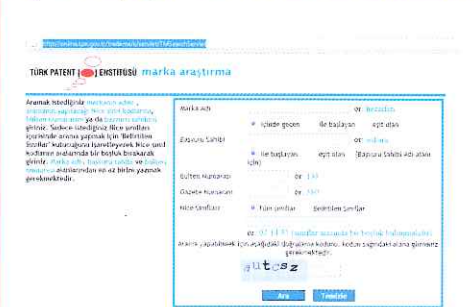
http://online.tpe.gov.tr/trademark/servlet/TMSearchServlet

TÜRK PATENT ENSTİTÜSÜ marka araştırma

Aramak istediğiniz markanın adını, aramanın yapılacağı Nice sınıf kodlarını, bülten numarasını ya da başvuru sahibini giriniz. Sadece istediğiniz Nice sınıfları içerisinde arama yapmak için 'Belirtilen Sınıflar' kutucuğunu işaretleyerek Nice sınıf kodlarını aralarında bir boşluk bırakarak giriniz. Marka adı, başvuru sahibi ve bülten numarası alanlarından en az birini yazmak gerekmektedir.

| | |
|---|---|
| Marka adı | ör: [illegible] |
| | içinde geçen ile başlayan eşit olan |
| Başvuru Sahibi | ör: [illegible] |
| | ile başlayan eşit olan (Başvuru Sahibi adı alanı için) |
| Bülten Numarası | ör: 133 |
| Gazete Numarası | ör: 133 |
| Nice Sınıfları | Tüm sınıflar Belirtilen Sınıflar |

ör: 07 13 31 (sınıflar arasında bir boşluk bırakınız)

Arama yapabilmek için aşağıdaki doğrulama kodunu, kodun sağındaki alana girmeniz gerekmektedir.

gutcsz

Ara Temizle